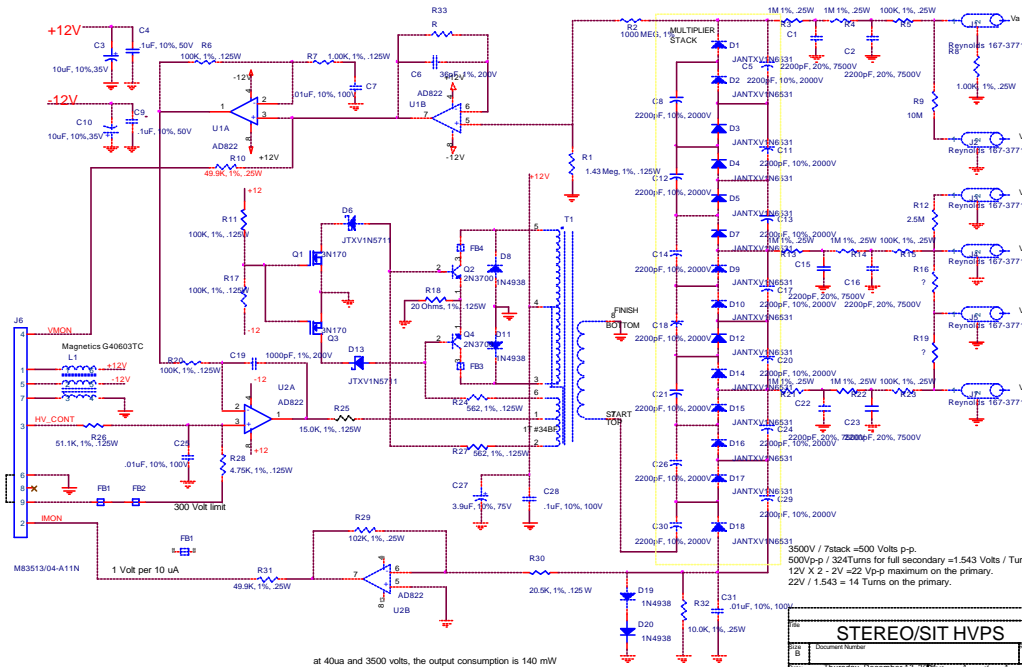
+12V
C4
C3
.1uF, 10%, 50V
10uF, 10%,35V
R6
100K, 1%, .125W
R33
R
C6
365p, 1%, 200V
R7 1.00K, 1%, .125W
-12V
.01uF, 10%, 100V
C7
AD822
U1B
-12V
-12V
C10
10uF, 10%,35V
C9
.1uF, 10%, 50V
U1A
AD822
+12V
R10
49.9K, 1%, .25W
+12
R11
100K, 1%, .125W
R17
100K, 1%, .125W
-12
D6
JTXV1N5711
Q1
3N170
Q3
3N170
D13
JTXV1N5711
+12V
FB4
D8
1N4938
Q2
2N3700
R18
20 Ohms, 1%, .125W
Q4
2N3700
D11
1N4938
FB3
T1
R22
562, 1%, .125W
1T #34BF
R27
562, 1%, .125W
C27
3.9uF, 10%, 75V
C28
.1uF, 10%, 100V
J6
VMON
Magnetics G40603TC
L1
+12V
-12V
R20
100K, 1%, .125W
C19
1000pF, 10%, 200V
-12
U2A
AD822
HV_CONT
R26
51.1K, 1%, .125W
C25
.01uF, 10%, 100V
R28
4.75K, 1%, .125W
+12
R25
15.0K, 1%, .125W
FB1
FB2
300 Volt limit
IMON
FB1
M83513/04-A11N
1 Volt per 10 uA
R31
49.9K, 1%, .25W
R29
102K, 1%, .25W
U2B
AD822
R30
20.5K, 1%, .125 W
D19
1N4938
D20
1N4938
R32
10.0K, 1%, .25W
C31
.01uF, 10%, 100V
R1
1.43 Meg, 1%, .125W
R2
1000 MEG, 1%
MULTIPLIER STACK
FINISH BOTTOM
START TOP
D1 D2 D3 D4 D5 D7 D9 D10 D12 D14 D15 D16 D17 D18
JANTXV1N6531
C8 C12 C14 C18 C21 C26 C30
2200pF, 10%, 2000V
C5 C11 C13 C17 C20 C24 C29
2200pF, 10%, 2000V
1M 1%, .25W
R3
C1
1M 1%, .25W
R4
C2
2200pF, 20%, 7500V
100K, 1%, .25W
R5
J1
Reynolds 167-3771
R8
1.00K, 1%, .25W
R9
10M
J2
Reynolds 167-3771
R12
2.5M
J3
Reynolds 167-3771
R13 R14 R15
C15 C16
2200pF, 20%, 7500V
R16
?
J4
Reynolds 167-3771
J5
Reynolds 167-3771
R19
?
R21 R22 R23
C22 C23
2200pF, 20%, 7500V
J7
Reynolds 167-3771
3500V / 7stack =500 Volts p-p.
500Vp-p / 324Turns for full secondary =1.543 Volts / Tur
12V X 2 - 2V =22 Vp-p maximum on the primary.
22V / 1.543 = 14 Turns on the primary.
Title
STEREO/SIT HVPS
Size B
Document Number
at 40ua and 3500 volts, the output consumption is 140 mW